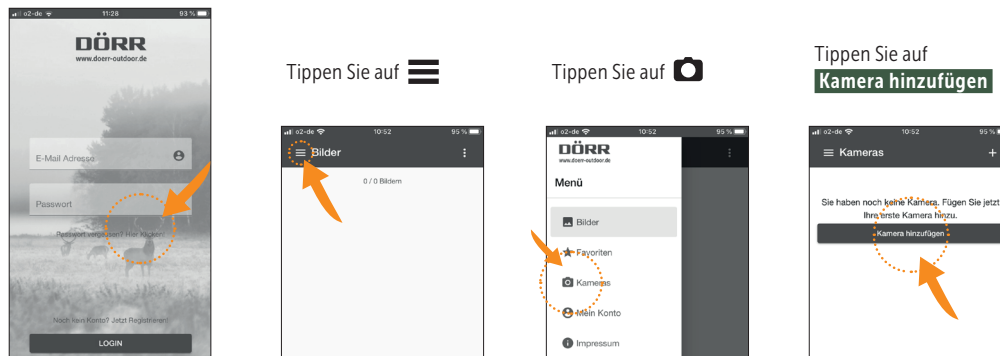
o2-de 11:28 93 %
DÖRR
www.doerr-outdoor.de
E-Mail Adresse
Passwort
Passwort vergessen? Hier Klicken
Noch kein Konto? Jetzt Registrieren!
LOGIN

Tippen Sie auf

o2-de 10:52 95 %
Bilder
0 / 0 Bildern

Tippen Sie auf

o2-de 10:52 95 %
DÖRR
www.doerr-outdoor.de
Menü
Bilder
Favoriten
Kameras
Mein Konto
Impressum

Tippen Sie auf
Kamera hinzufügen

o2-de 10:52 95 %
Kameras
Sie haben noch keine Kamera. Fügen Sie jetzt Ihre erste Kamera hinzu.
Kamera hinzufügen